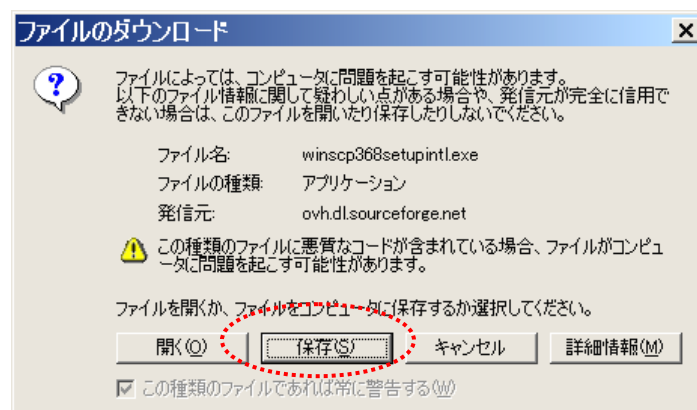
ファイルのダウンロード

ファイルによっては、コンピュータに問題を起こす可能性があります。以下のファイル情報に関して疑わしい点がある場合や、発信元が完全に信用できない場合は、このファイルを開いたり保存したりしないでください。

ファイル名: winscp368setupintl.exe
ファイルの種類: アプリケーション
発信元: ovh.dl.sourceforge.net

この種類のファイルに悪質なコードが含まれている場合、ファイルがコンピュータに問題を起こす可能性があります。

ファイルを開くか、ファイルをコンピュータに保存するか選択してください。

開く(O) 保存(S) キャンセル 詳細情報(M)

この種類のファイルであれば常に警告する(W)